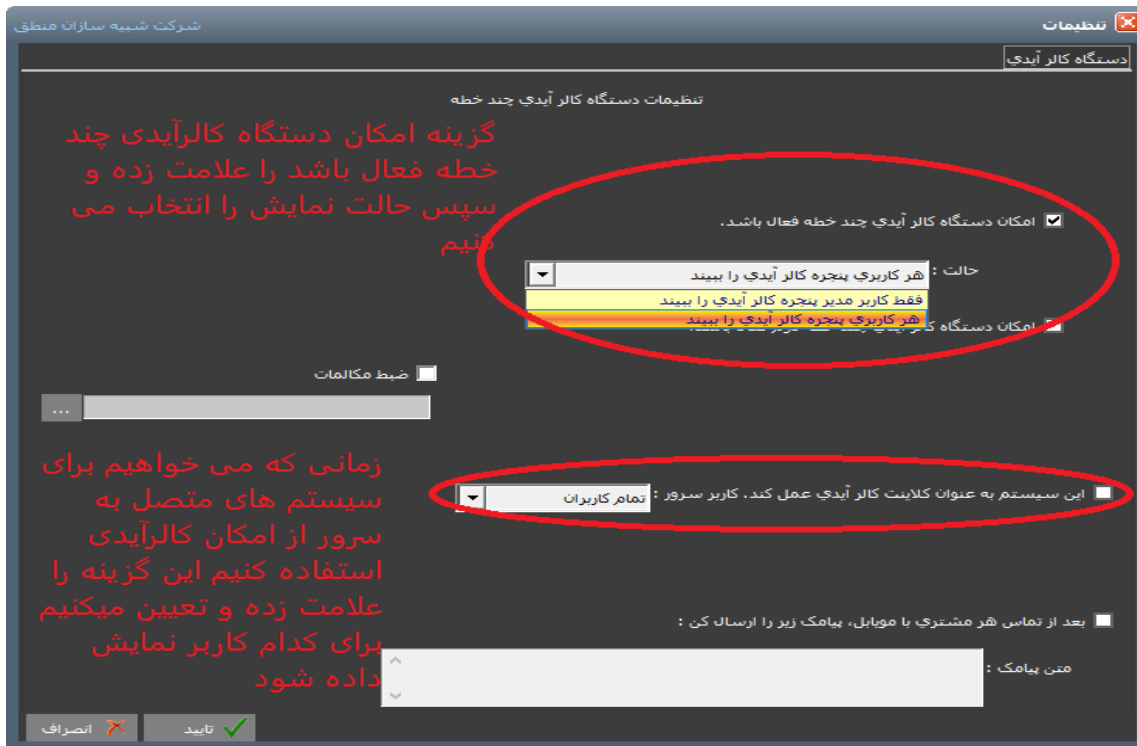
تنظیمات

شرکت شبیه سازان منطق

دستگاه کالر آیدی

تنظیمات دستگاه کالر آيدي چند خطه

گزینه امکان دستگاه کالرآیدی چند خطه فعال باشد را علامت زده و سپس حالت نمایش را انتخاب می کنیم

امکان دستگاه کالر آيدي چند خطه فعال باشد.

حالت : هر کاربري پنجره کالر آيدي را ببيند

فقط کاربر مدير پنجره کالر آيدي را ببيند

هر کاربري پنجره کالر آيدي را ببيند

امکان دستگاه کالر آيدي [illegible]

ضبط مکالمات

...

زمانی که می خواهیم برای سیستم های متصل به سرور از امکان کالرآیدی استفاده کنیم این گزینه را علامت زده و تعیین میکنیم برای کدام کاربر نمایش داده شود

این سیستم به عنوان کلاينت کالر آيدي عمل کند. کاربر سرور : تمام کاربران

بعد از تماس هر مشتري با موبايل، پيامک زير را ارسال کن :

متن پيامک :

تاييد

انصراف